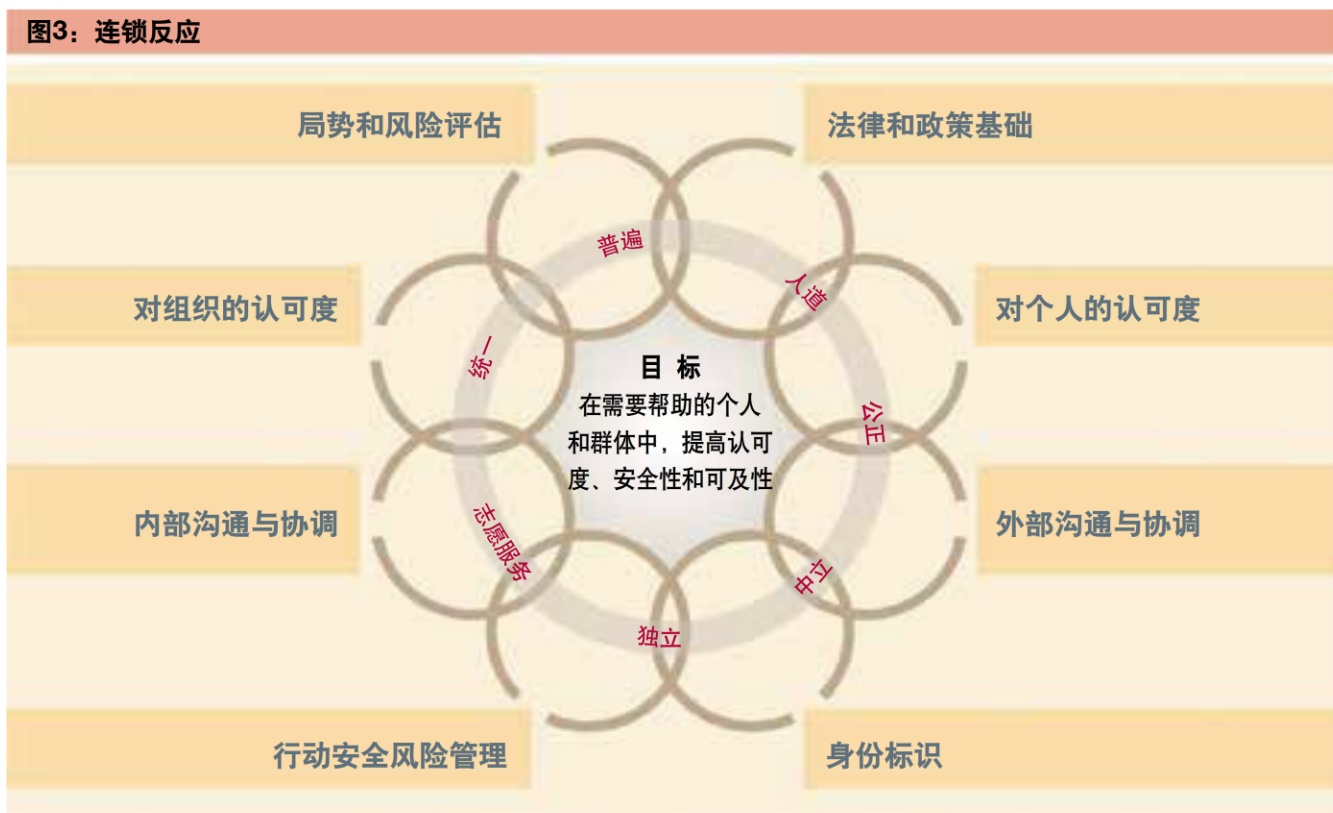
图3：连锁反应

局势和风险评估

法律和政策基础

对组织的认可度

对个人的认可度

内部沟通与协调

外部沟通与协调

行动安全风险管理

身份标识

普遍

人道

公正

中立

独立

志愿服务

统一

目 标
在需要帮助的个人和群体中，提高认可度、安全性和可及性